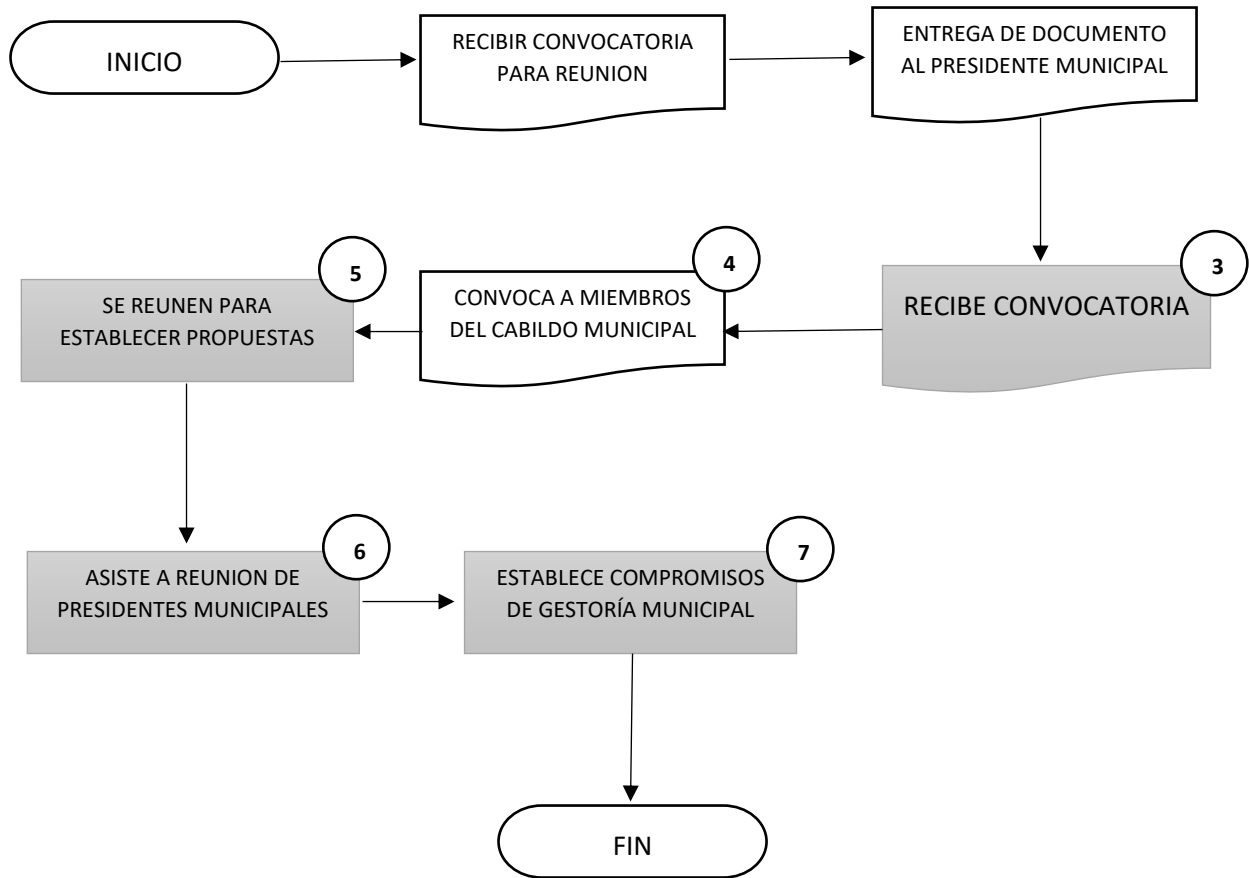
INICIO

RECIBIR CONVOCATORIA PARA REUNION

ENTREGA DE DOCUMENTO AL PRESIDENTE MUNICIPAL

3

RECIBE CONVOCATORIA

4

CONVOCA A MIEMBROS DEL CABILDO MUNICIPAL

5

SE REUNEN PARA ESTABLECER PROPUESTAS

6

ASISTE A REUNION DE PRESIDENTES MUNICIPALES

7

ESTABLECE COMPROMISOS DE GESTORÍA MUNICIPAL

FIN